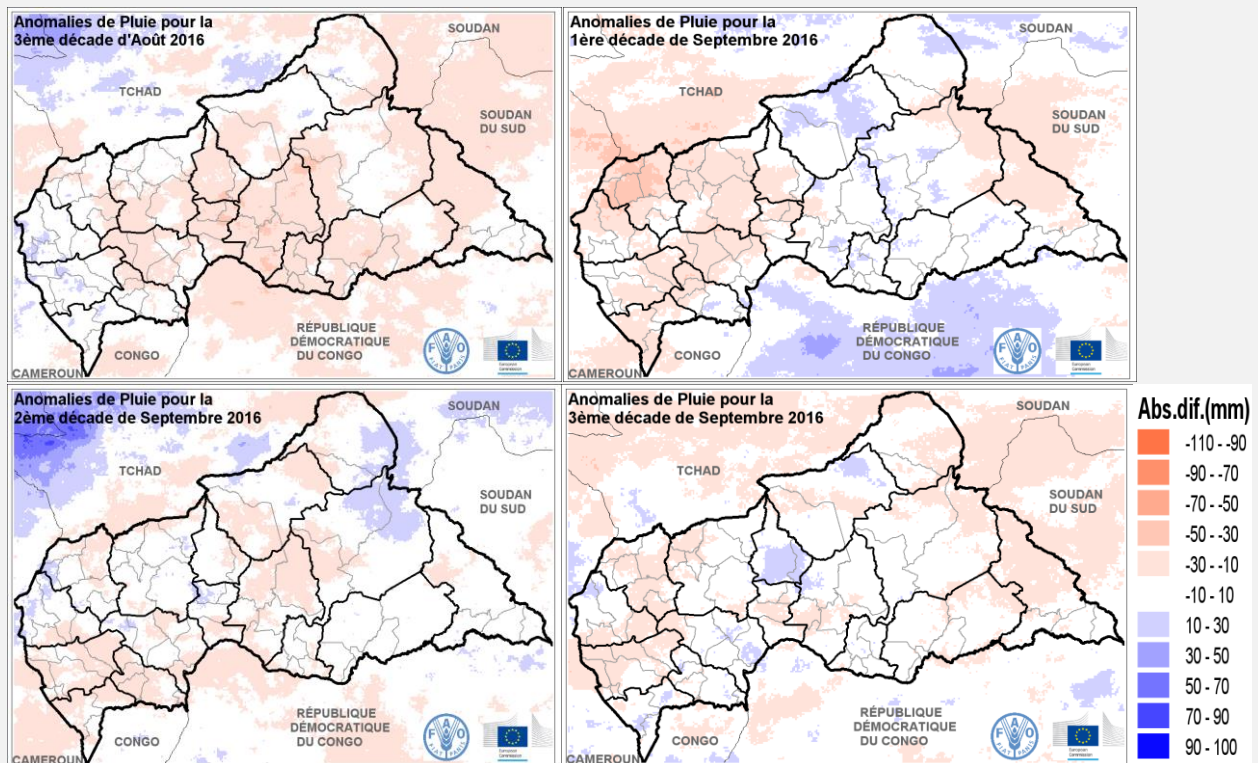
Anomalies de Pluie pour la 3ème décade d'Août 2016

SOUDAN

TCHAD

SOUDAN DU SUD

RÉPUBLIQUE DÉMOCRATIQUE DU CONGO

CONGO

CAMEROUN

Anomalies de Pluie pour la 1ère décade de Septembre 2016

SOUDAN

TCHAD

SOUDAN DU SUD

RÉPUBLIQUE DÉMOCRATIQUE DU CONGO

CONGO

CAMEROUN

Anomalies de Pluie pour la 2ème décade de Septembre 2016

SOUDAN

TCHAD

SOUDAN DU SUD

RÉPUBLIQUE DÉMOCRATIQUE DU CONGO

CONGO

CAMEROUN

Anomalies de Pluie pour la 3ème décade de Septembre 2016

SOUDAN

TCHAD

SOUDAN DU SUD

RÉPUBLIQUE DÉMOCRATIQUE DU CONGO

CONGO

CAMEROUN

Abs.dif.(mm)
-110 - -90
-90 - -70
-70 - -50
-50 - -30
-30 - -10
-10 10
10 - 30
30 - 50
50 - 70
70 - 90
90 - 100